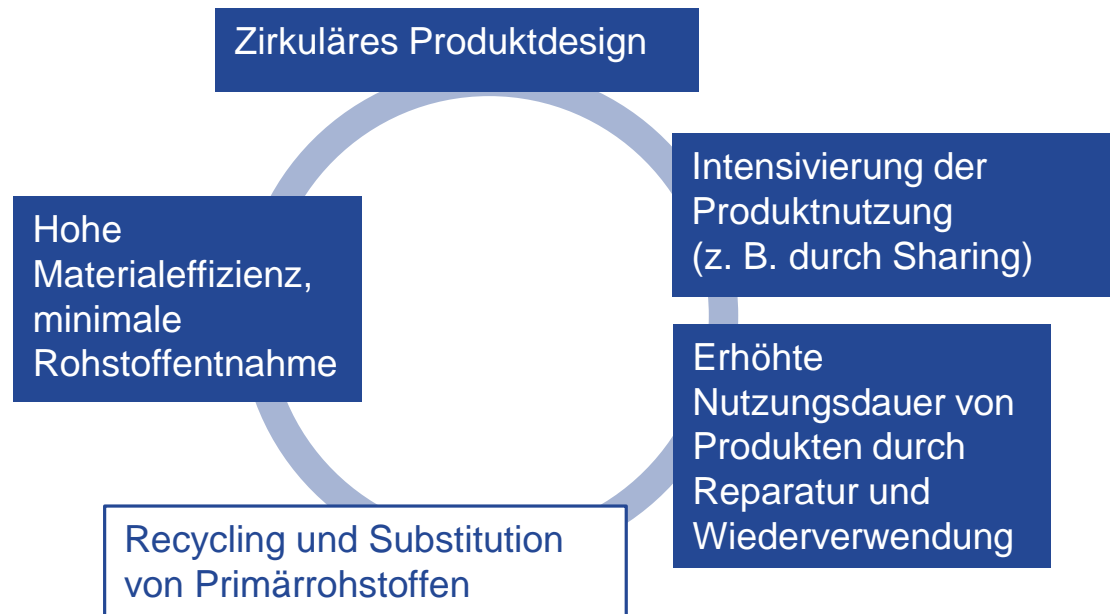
Zirkuläres Produktdesign

Intensivierung der Produktnutzung (z. B. durch Sharing)

Erhöhte Nutzungsdauer von Produkten durch Reparatur und Wiederverwendung

Recycling und Substitution von Primärrohstoffen

Hohe Materialeffizienz, minimale Rohstoffentnahme